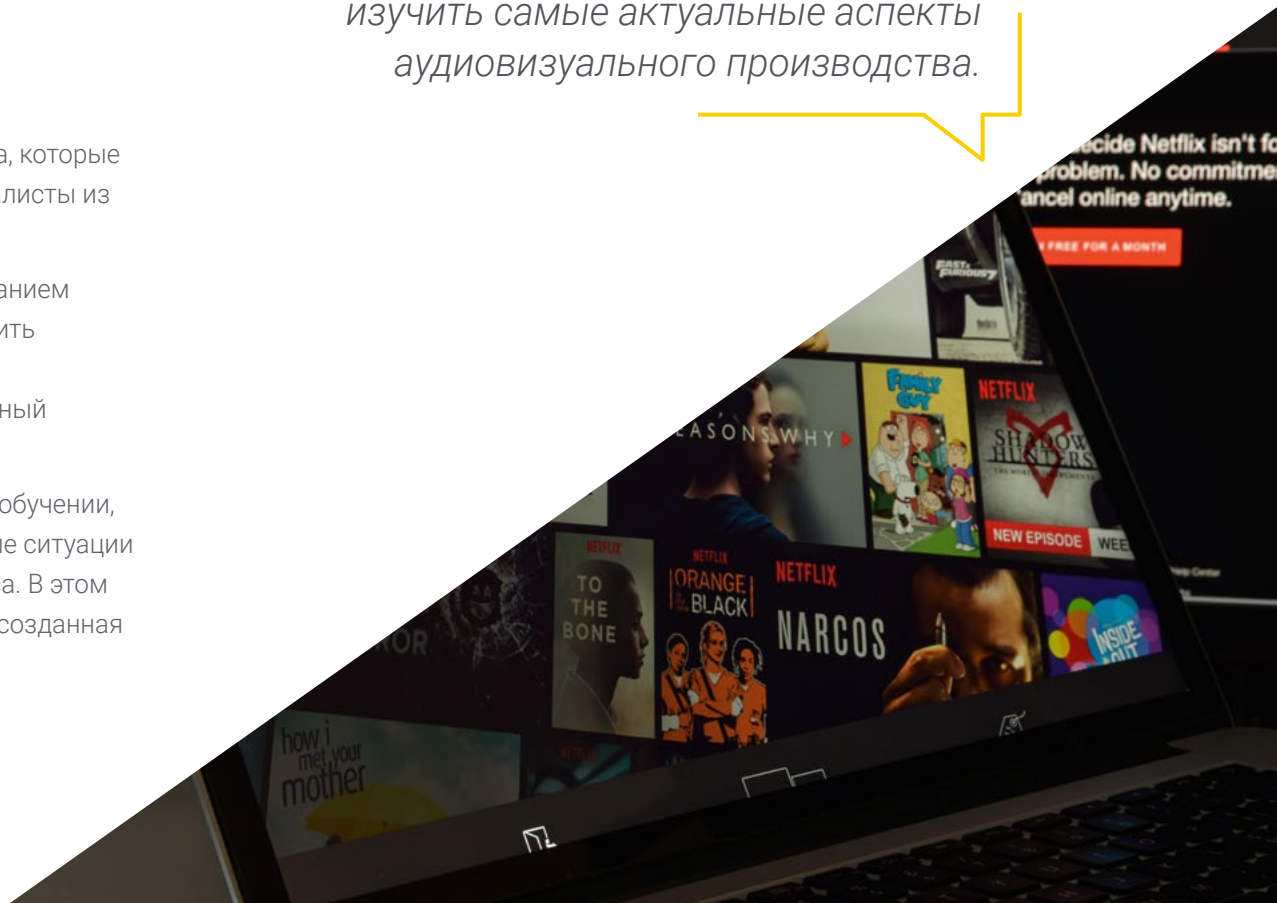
изучить самые актуальные аспекты аудиовизуального производства.

а, которые
листы из

анием
ить

ный

обучении,
ие ситуации
а. В этом
созданная

ecide Netflix isn't fo
problem. No commitme
ancel online anytime.

FREE FOR A MONTH

FAST & FURIOUS 7

EASONS WHY

FAMILY GUY

NETFLIX

SHADOWHUNTERS

NEW EPISODE WEE

NETFLIX

TO THE BONE

NETFLIX

ORANGE is the new BLACK

NETFLIX

NARCOS

INSIDE OUT

OR

how i met your mother

NETFLIX